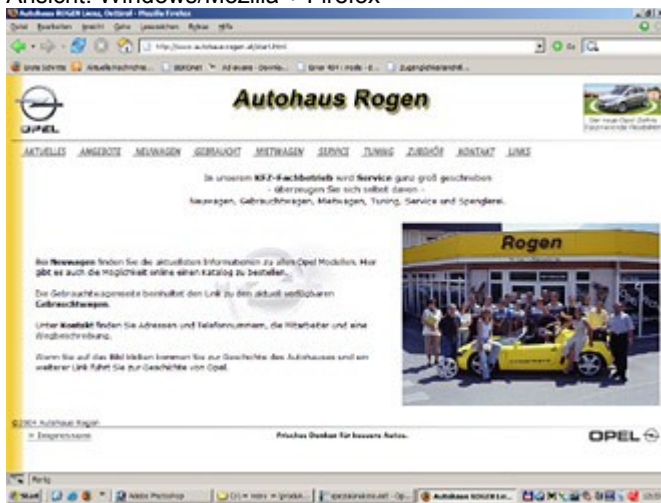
Ansicht: Windows/Mozilla - Firefox

Autohaus ROGEN Lienz, Osttirol - Mozilla Firefox

Datei Bearbeiten Ansicht Gehe Lesezeichen Extras Hilfe

http://www.autohaus-rogen.at/start.html

Erste Schritte Aktuelle Nachrichten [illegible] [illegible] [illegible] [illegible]

OPEL

Autohaus Rogen

AKTUELLES ANGEBOTE NEUWAGEN GEBRAUCHT MIETWAGEN SERVICE TUNING ZUBEHÖR KONTAKT LINKS

In unserem KFZ-Fachbetrieb wird Service ganz groß geschrieben - überzeugen Sie sich selbst davon - Neuwagen, Gebrauchtwagen, Mietwagen, Tuning, Service und Spenglerei.

Rogen

Bei Neuwagen finden Sie die aktuellsten Informationen zu allen Opel Modellen. Hier gibt es auch die Möglichkeit online einen Katalog zu bestellen.

Die Gebrauchtwagenseite beinhaltet den Link zu den aktuell verfügbaren Gebrauchtwagen.

Unter Kontakt finden Sie Adressen und Telefonnummern, die Mitarbeiter und eine Wegbeschreibung.

Wenn Sie auf das Bild klicken kommen Sie zur Geschichte des Autohauses und ein weiterer Link führt Sie zur Geschichte von Opel.

©2004 Autohaus Rogen

» Impressum

Frisches Denken für bessere Autos.

OPEL

Fertig

Start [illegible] Adobe Photoshop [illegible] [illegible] Autohaus ROGEN Li...